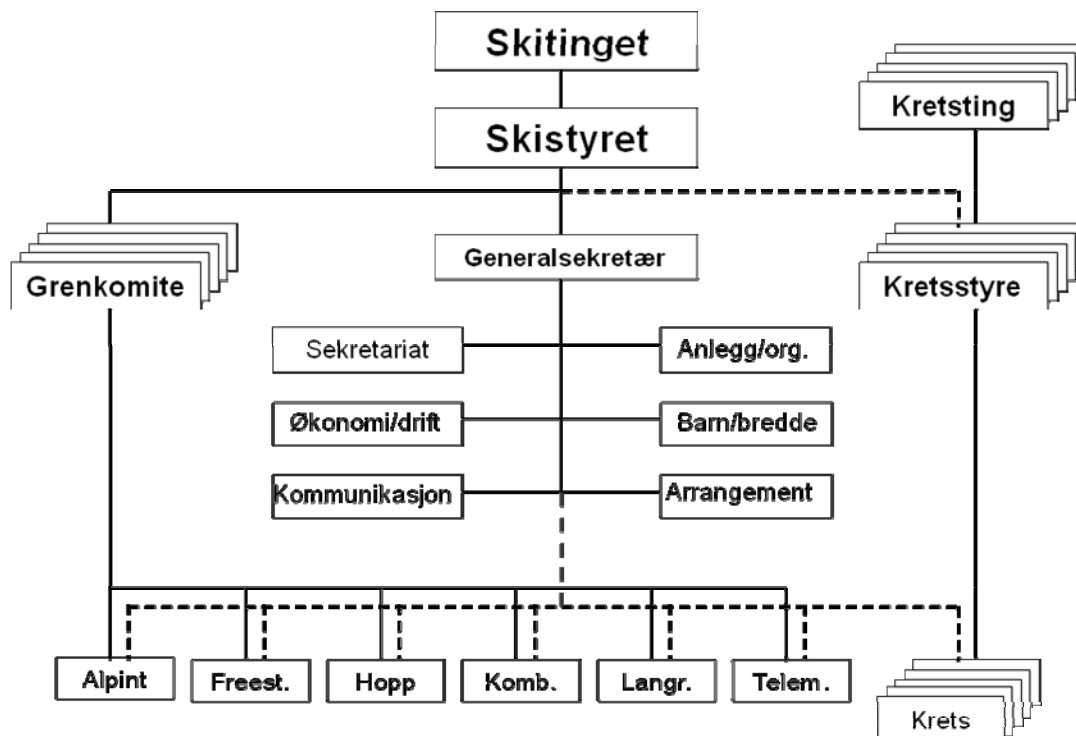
Skitinget

Kretsting

Skistyret

Grenkomite

Generalsekretær

Kretsstyre

Sekretariat

Anlegg/org.

Økonomi/drift

Barn/bredde

Kommunikasjon

Arrangement

Alpint

Freest.

Hopp

Komb.

Langr.

Telem.

Krets